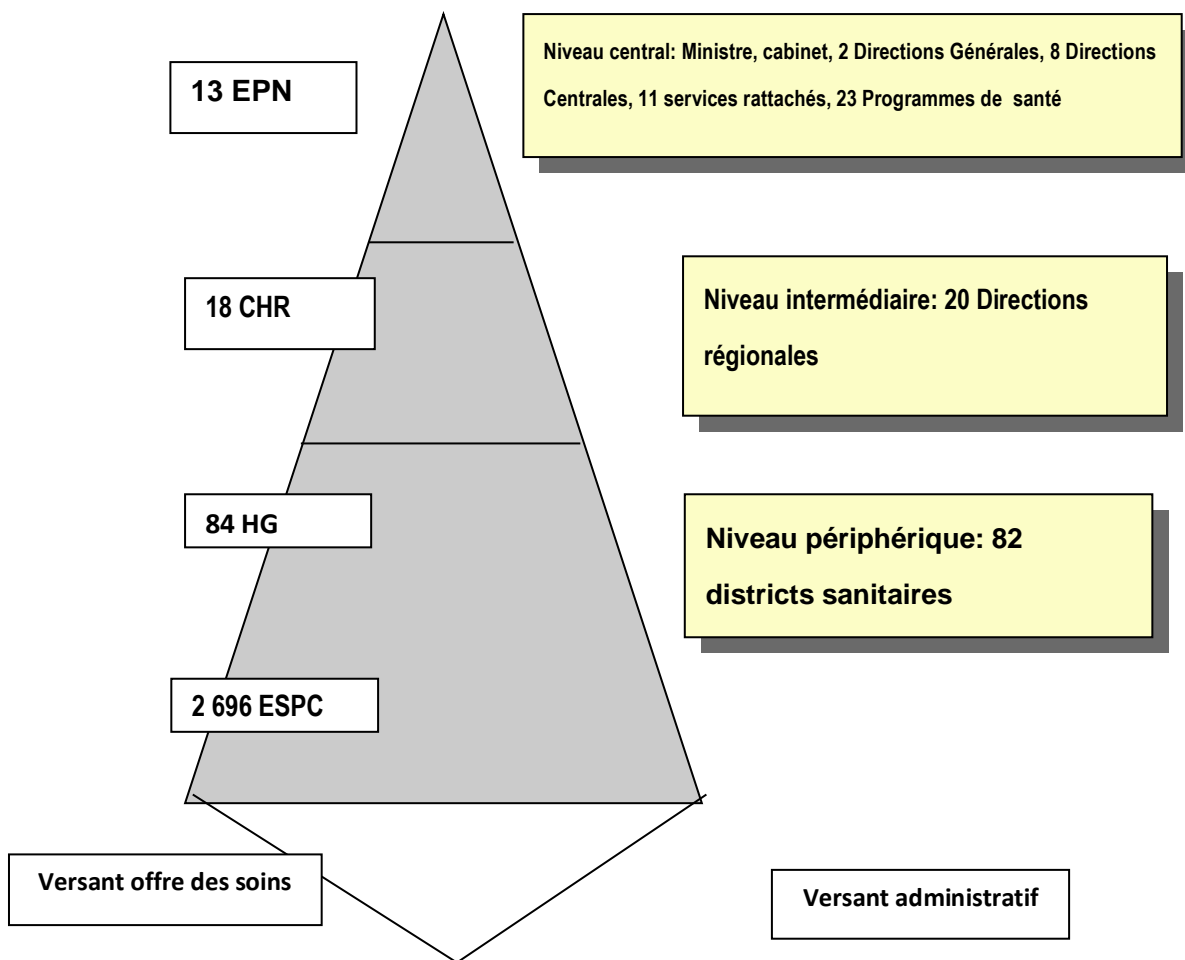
13 EPN

Niveau central: Ministre, cabinet, 2 Directions Générales, 8 Directions Centrales, 11 services rattachés, 23 Programmes de santé

18 CHR

Niveau intermédiaire: 20 Directions régionales

84 HG

Niveau périphérique: 82 districts sanitaires

2 696 ESPC

Versant offre des soins

Versant administratif